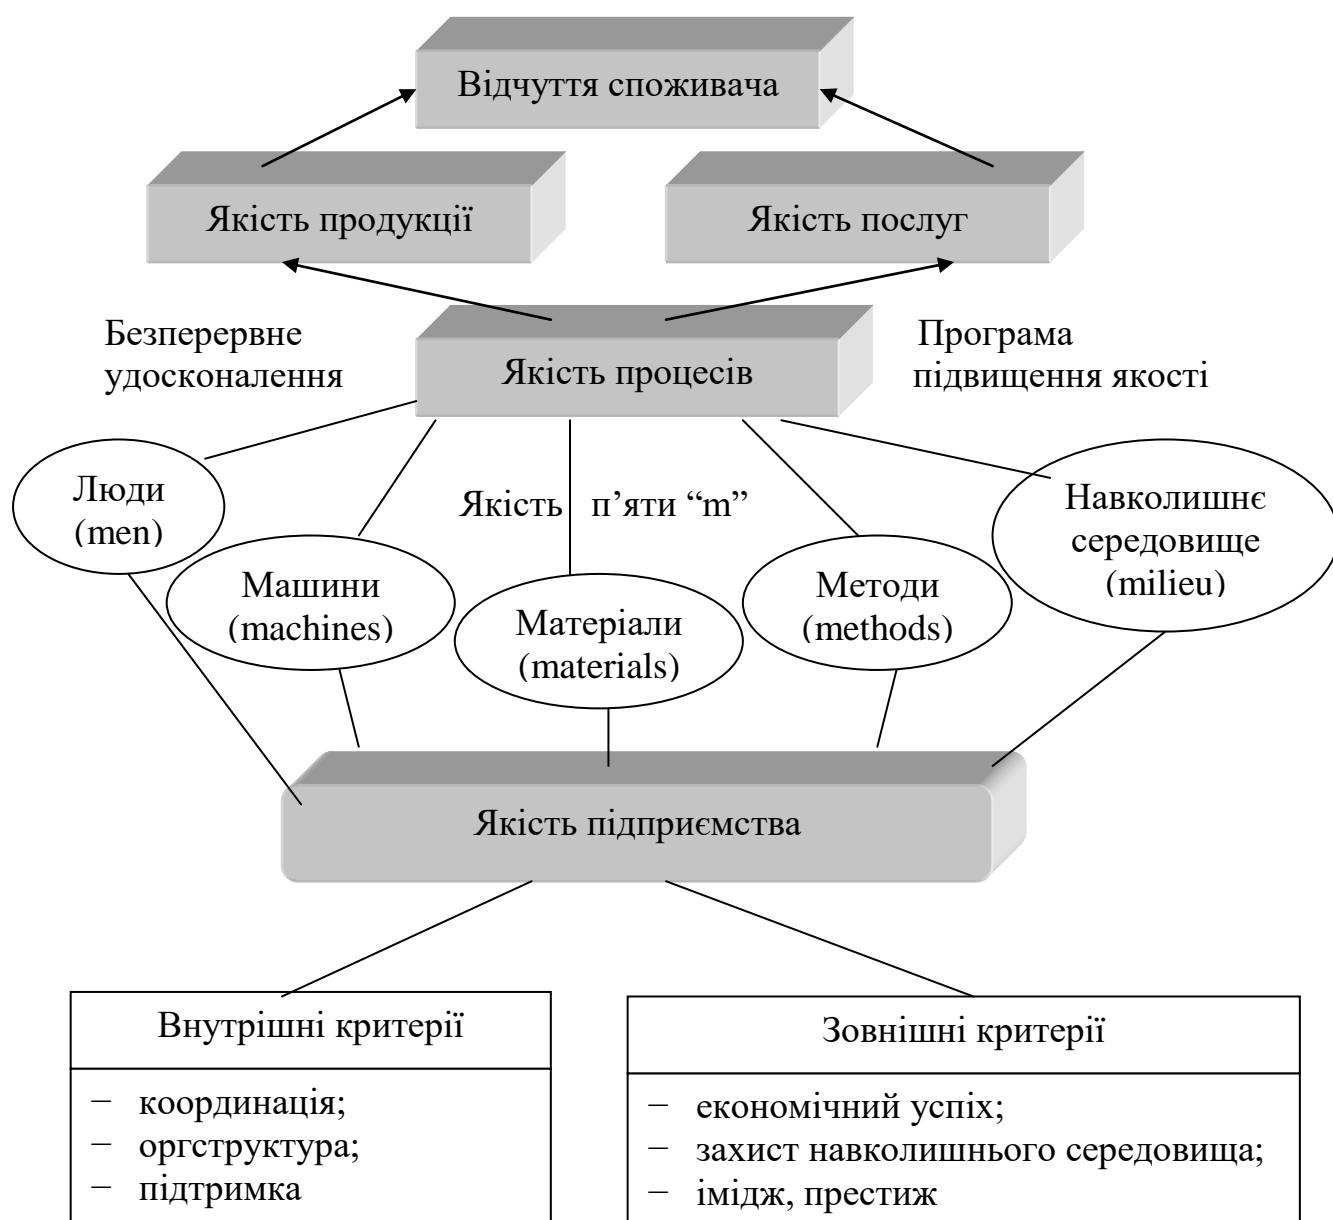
Відчуття споживача

Якість продукції

Якість послуг

Безперервне удосконалення

Якість процесів

Програма підвищення якості

Людиа
(men)

Якість п’яти “m”

Машини
(machines)

Матеріали
(materials)

Методи
(methods)

Навколишнє середовище
(milieu)

Якість підприємства

Внутрішні критерії

− координація;
− оргструктура;
− підтримка

Зовнішні критерії

− економічний успіх;
− захист навколишнього середовища;
− імідж, престиж